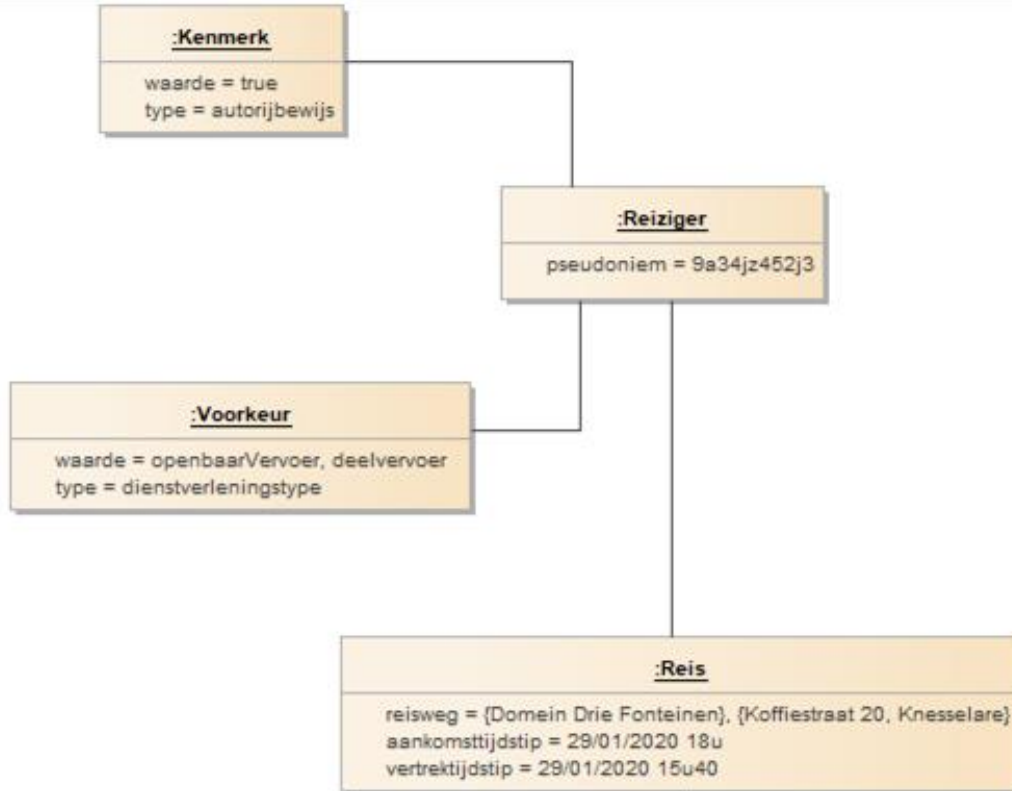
:Kenmerk

waarde = true
type = autorijbewijs

:Reiziger

pseudoniem = 9a34jz452j3

:Voorkeur

waarde = openbaarVervoer, deelvervoer
type = dienstverleningstype

:Reis

reisweg = {Domein Drie Fonteinen}, {Koffiestraat 20, Knesselare}
aankomsttijdstip = 29/01/2020 18u
vertrektijdstip = 29/01/2020 15u40